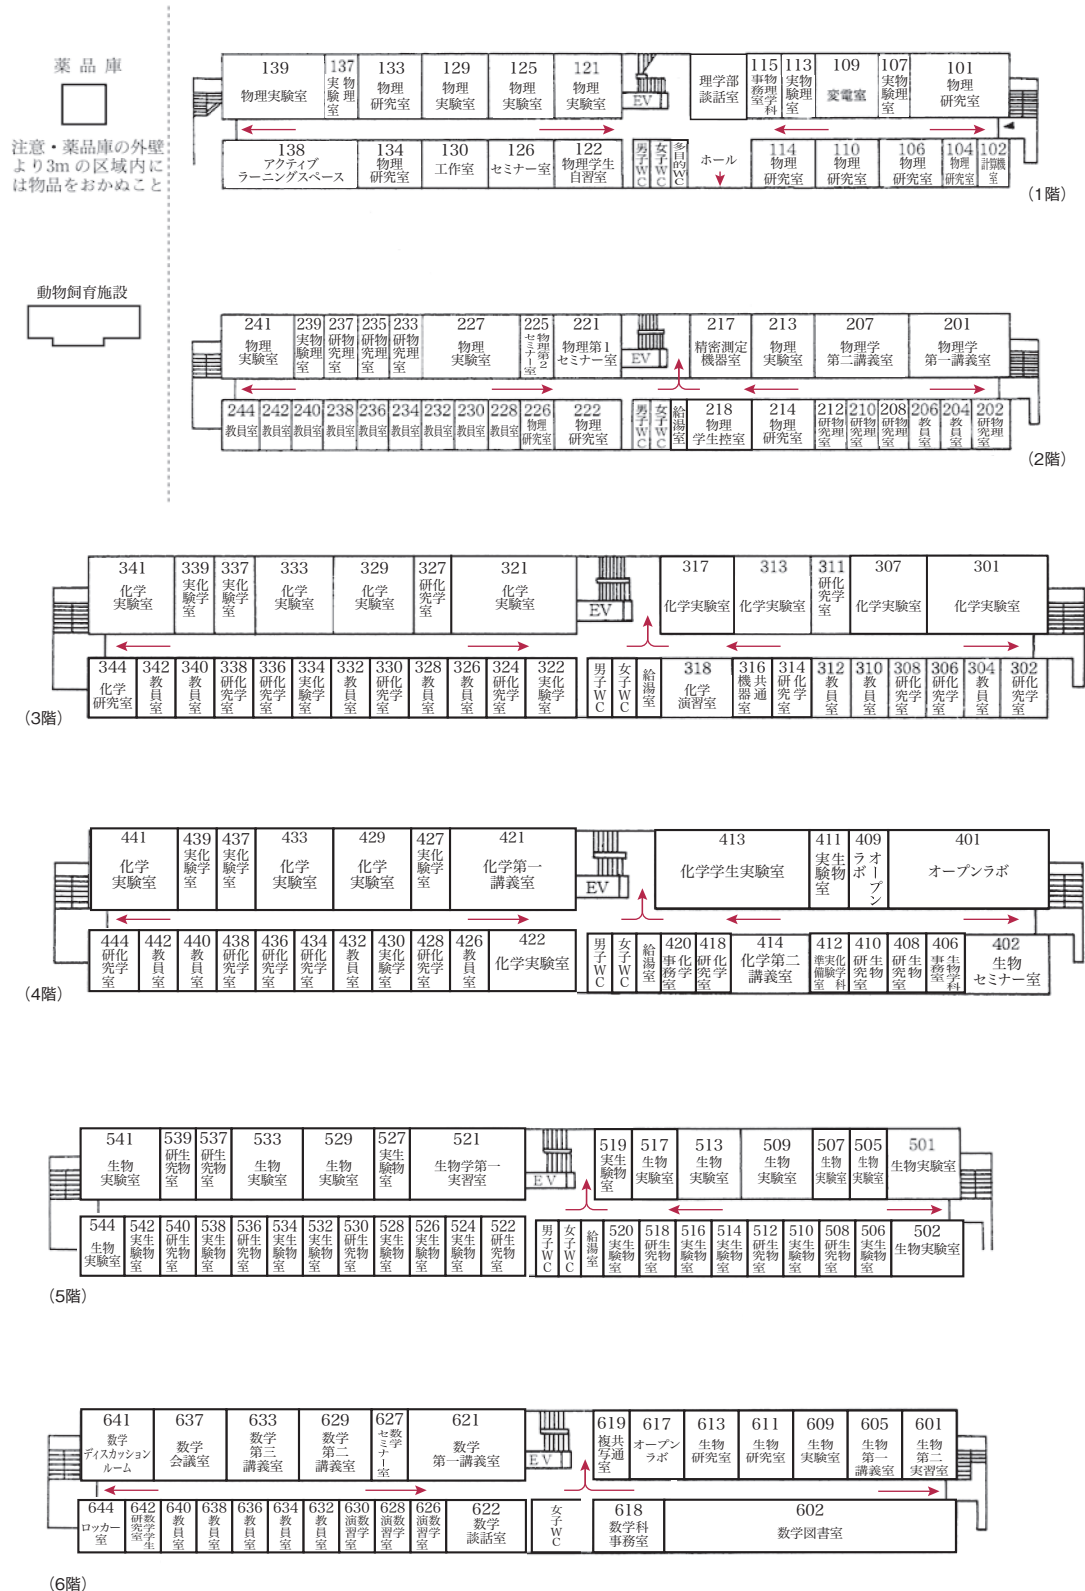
薬品庫

注意・薬品庫の外壁より3mの区域内には物品をおかぬこと

動物飼育施設

139 物理実験室
137 実物験理室
133 物理研究室
129 物理実験室
125 物理実験室
121 物理実験室
EV
理学部談話室
115 事物務理室学科
113 実物験理室
109 変電室
107 実物験理室
101 物理研究室
138 アクティブラーニングスペース
134 物理研究室
130 工作室
126 セミナー室
122 物理学生自習室
男子WC
女子WC
多目的WC
ホール
114 物理研究室
110 物理研究室
106 物理研究室
104 物理研究室
102 計測室
(1階)

241 物理実験室
239 実物験理室
237 研物究理室
235 研物究理室
233 研物究理室
227 物理実験室
225 セミナー室2物理第
221 物理第1セミナー室
EV
217 精密測定機器室
213 物理実験室
207 物理学第二講義室
201 物理学第一講義室
244 教員室
242 教員室
240 教員室
238 教員室
236 教員室
234 教員室
232 教員室
230 教員室
228 教員室
226 物理研究室
222 物理研究室
男子WC
女子WC
給湯室
218 物理学生控室
214 物理研究室
212 研物究理室
210 研物究理室
208 研物究理室
206 教員室
204 教員室
202 研物究理室
(2階)

341 化学実験室
339 実化験学室
337 実化験学室
333 化学実験室
329 化学実験室
327 研化究学室
321 化学実験室
EV
317 化学実験室
313 化学実験室
311 研化究学室
307 化学実験室
301 化学実験室
344 化学研究室
342 教員室
340 教員室
338 研化究学室
336 研化究学室
334 実化験学室
332 教員室
330 研化究学室
328 教員室
326 教員室
324 研化究学室
322 実化験学室
男子WC
女子WC
給湯室
318 化学演習室
316 機共器通室
314 研化究学室
312 教員室
310 教員室
308 研化究学室
306 研化究学室
304 教員室
302 研化究学室
(3階)

441 化学実験室
439 実化験学室
437 実化験学室
433 化学実験室
429 化学実験室
427 実化験学室
421 化学第一講義室
EV
413 化学学生実験室
411 実生験物室
409 オープンラボ
401 オープンラボ
444 研化究学室
442 教員室
440 教員室
438 研化究学室
436 研化究学室
434 研化究学室
432 教員室
430 実化験学室
428 研化究学室
426 教員室
422 化学実験室
男子WC
女子WC
給湯室
420 事化務学室
418 研化究学室
414 化学第二講義室
412 準実化備験学室科
410 研生究物室
408 研生究物室
406 事生務物室学科
402 生物セミナー室
(4階)

541 生物実験室
539 研生究物室
537 研生究物室
533 生物実験室
529 生物実験室
527 実生験物室
521 生物学第一実習室
EV
519 実生験物室
517 生物実験室
513 生物実験室
509 生物実験室
507 生物実験室
505 生物実験室
501 生物実験室
544 生物実験室
542 実生験物室
540 研生究物室
538 実生験物室
536 研生究物室
534 実生験物室
532 実生験物室
530 研生究物室
528 実生験物室
526 実生験物室
524 実生験物室
522 研生究物室
男子WC
女子WC
給湯室
520 実生験物室
518 研生究物室
516 実生験物室
514 実生験物室
512 研生究物室
510 実生験物室
508 研生究物室
506 実生験物室
502 生物実験室
(5階)

641 数学ディスカッションルーム
637 数学会議室
633 数学第三講義室
629 数学第二講義室
627 セミナー室数学
621 数学第一講義室
EV
619 複共写通室
617 オープンラボ
613 生物研究室
611 生物研究室
609 生物実験室
605 生物第一講義室
601 生物第二実習室
644 ロッカー室
642 研数究学室生
640 教員室
638 教員室
636 教員室
634 教員室
632 教員室
630 演数習学室
628 演数習学室
626 演数習学室
622 数学談話室
女子WC
618 数学科事務室
602 数学図書室
(6階)